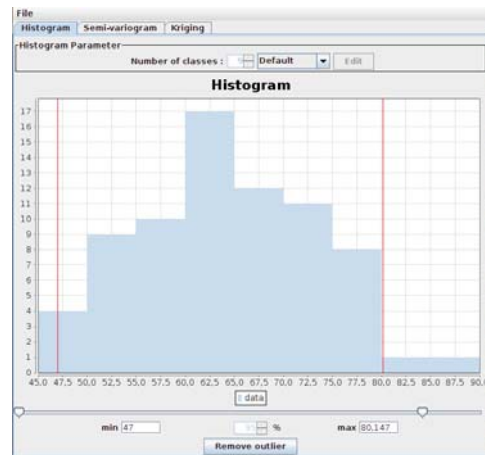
File

Histogram | Semi-variogram | Kriging

Histogram Parameter

Number of classes : Default ▾ Edit

Histogram

17
16
15
14
13
12
11
10
9
8
7
6
5
4
3
2
1
0

45.0 47.5 50.0 52.5 55.0 57.5 60.0 62.5 65.0 67.5 70.0 72.5 75.0 77.5 80.0 82.5 85.0 87.5 90.0

data

min 47 % max 80.147

Remove outlier